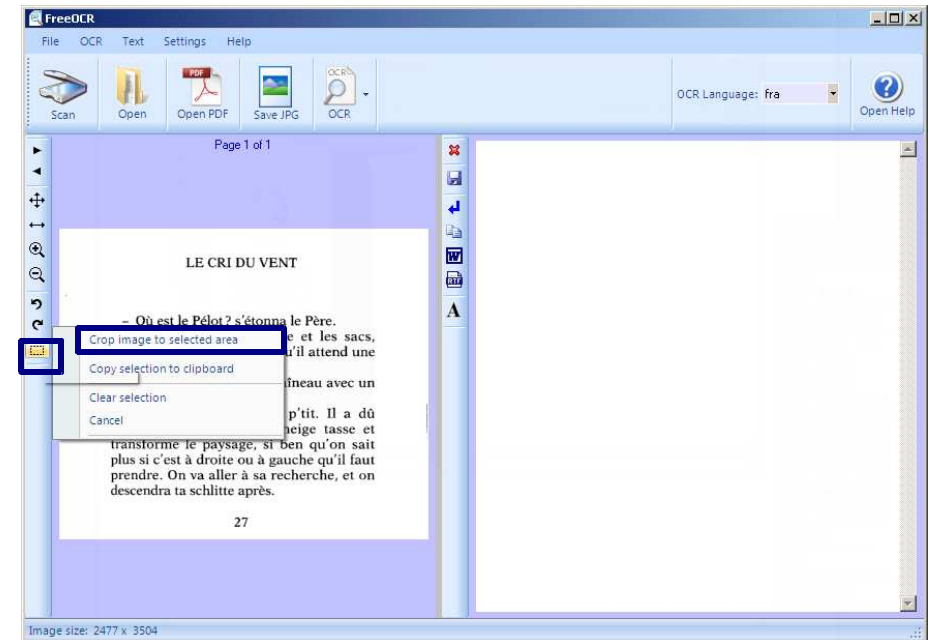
FreeOCR

File OCR Text Settings Help

Scan Open Open PDF Save JPG OCR

OCR Language: fra

Open Help

Page 1 of 1

LE CRI DU VENT

– Où est le Pélot ? s'étonna le Père.

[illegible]e et les sacs,
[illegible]'il attend une

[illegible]îneau avec un

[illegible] p'tit. Il a dû
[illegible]neige tasse et
transforme le paysage, si ben qu'on sait plus si c'est à droite ou à gauche qu'il faut prendre. On va aller à sa recherche, et on descendra ta schlitte après.

27

Crop image to selected area
Copy selection to clipboard
Clear selection
Cancel

Image size: 2477 x 3504